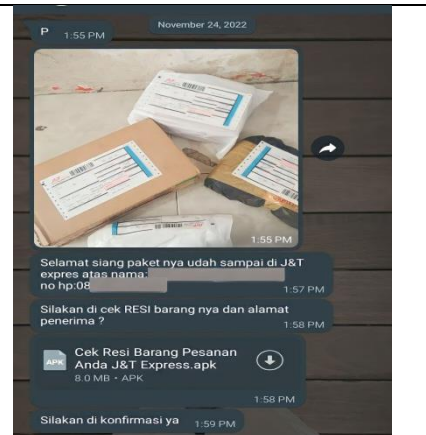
November 24, 2022

P 1:55 PM

1:55 PM

Selamat siang paket nya udah sampai di J&T expres atas nama: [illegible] no hp:08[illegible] 1:57 PM

Silakan di cek RESI barang nya dan alamat penerima ? 1:58 PM

APK Cek Resi Barang Pesanan Anda J&T Express.apk
8.0 MB • APK
1:58 PM

Silakan di konfirmasi ya 1:59 PM